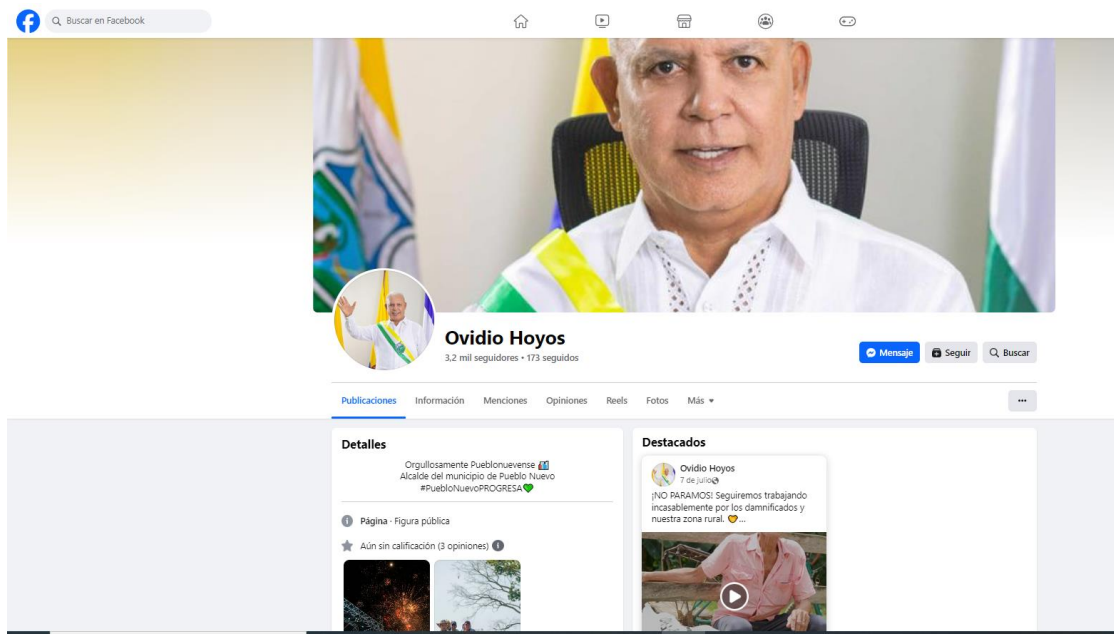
Buscar en Facebook

Ovidio Hoyos
3,2 mil seguidores • 173 seguidos

Mensaje
Seguir
Buscar

Publicaciones
Información
Menciones
Opiniones
Reels
Fotos
Más ▾
...

Detalles
Orgullosamente Pueblonuevense
Alcalde del municipio de Pueblo Nuevo
#PuebloNuevoPROGRESA💚

Página · Figura pública
Aún sin calificación (3 opiniones)

Destacados
Ovidio Hoyos
7 de julio
¡NO PARAMOS! Seguiremos trabajando incasablemente por los damnificados y nuestra zona rural. 💛...